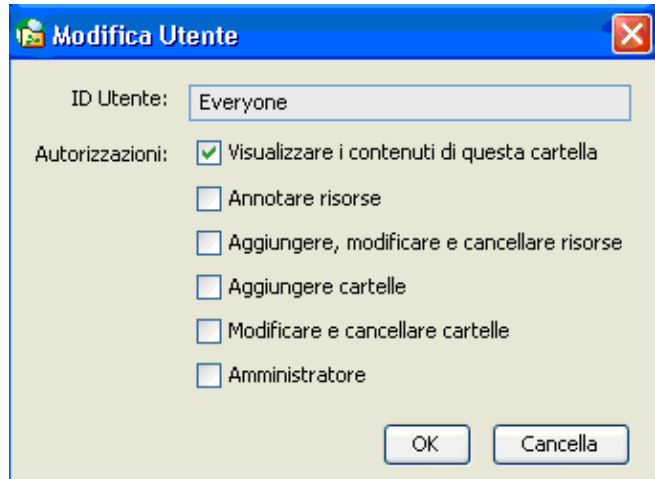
Modifica Utente

ID Utente: Everyone

Autorizzazioni: Visualizzare i contenuti di questa cartella

Annotare risorse

Aggiungere, modificare e cancellare risorse

Aggiungere cartelle

Modificare e cancellare cartelle

Amministratore

OK Cancella